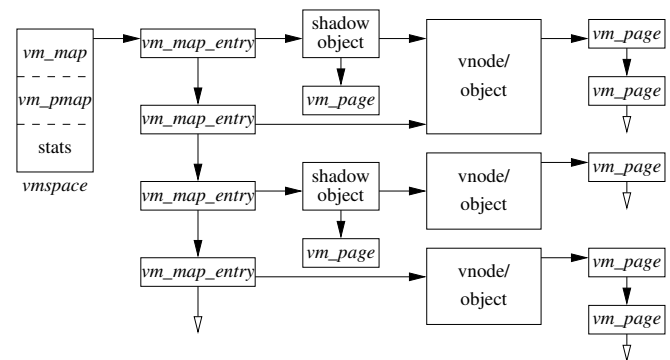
vm_map
vm_pmap
stats
vmspace

vm_map_entry
shadow object
vm_page
vnode/ object
vm_page
vm_page

vm_map_entry

vm_map_entry
shadow object
vm_page
vnode/ object
vm_page

vm_map_entry
vnode/ object
vm_page
vm_page